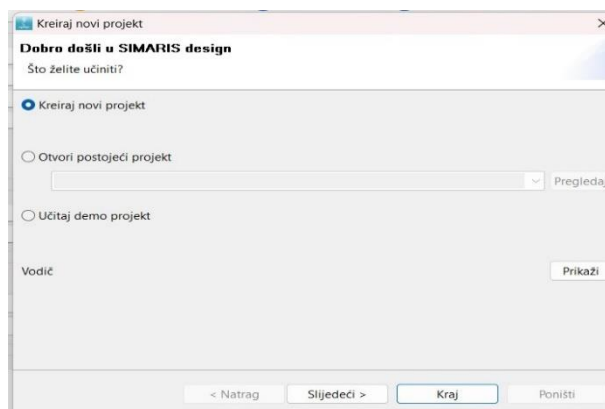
Kreiraj novi projekt

Dobro došli u SIMARIS design

Što želite učiniti?

Kreiraj novi projekt

Otvori postojeći projekt

Pregleda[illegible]

Učitaj demo projekt

Vodič

Prikaži

< Natrag

Slijedeći >

Kraj

Poništi